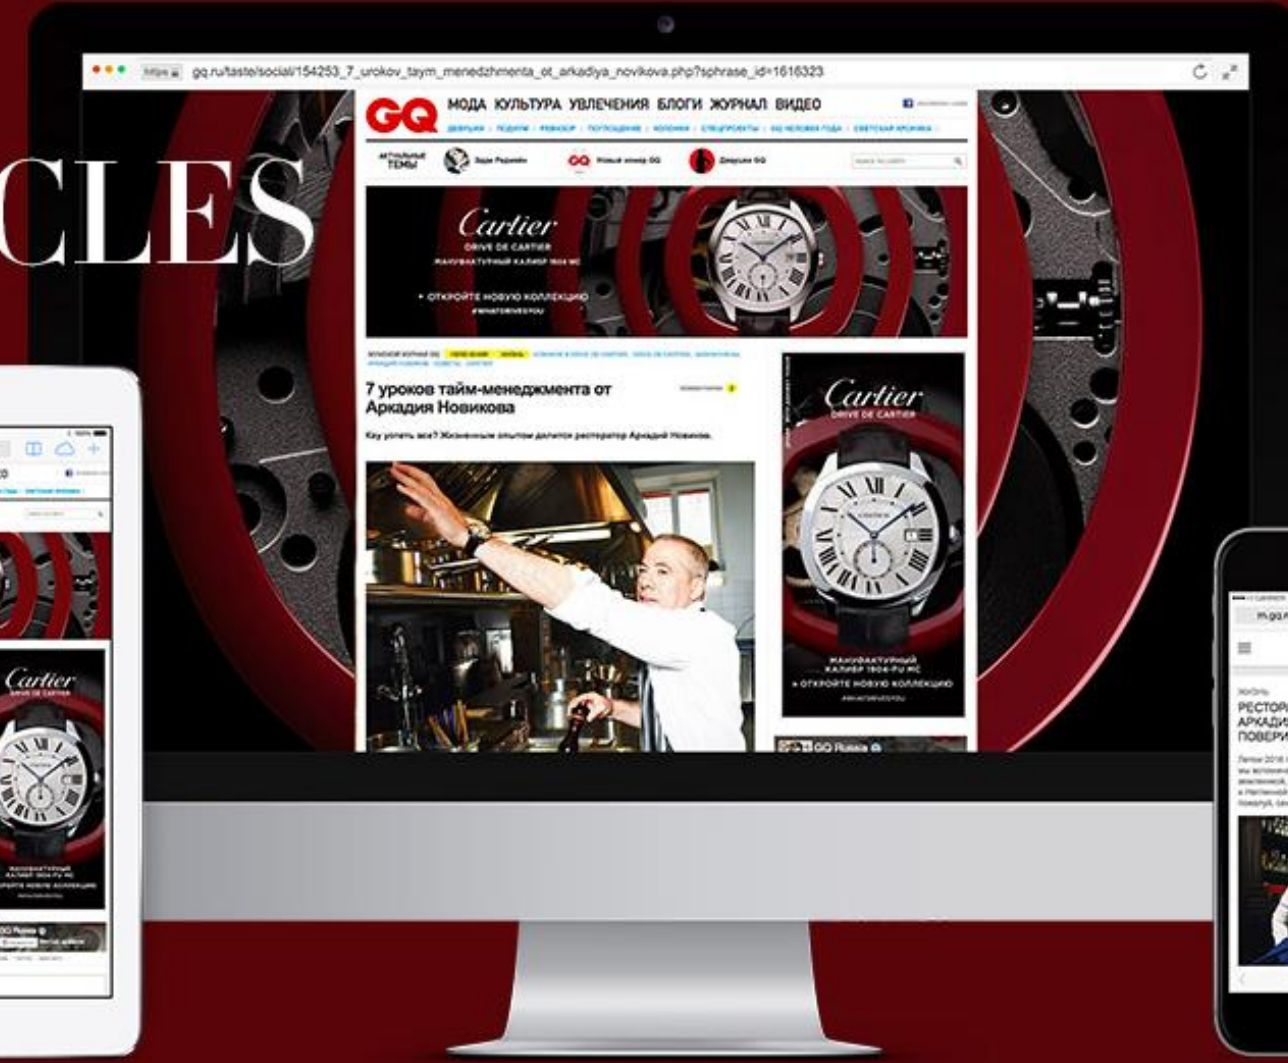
CLES

https gq.ru/taste/social/154253_7_urokov_taym_menedzhmenta_ot_arkadiya_novikova.php?sphrase_id=1616323

GQ МОДА КУЛЬТУРА УВЛЕЧЕНИЯ БЛОГИ ЖУРНАЛ ВИДЕО

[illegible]

АКТУАЛЬНЫЕ ТЕМЫ

Новый номер GQ

Девушки GQ

Cartier
DRIVE DE CARTIER
МАНУФАКТУРНЫЙ КАЛИБР 1904 MC
• ОТКРОЙТЕ НОВУЮ КОЛЛЕКЦИЮ
#WHATDRIVESYOU

7 уроков тайм-менеджмента от Аркадия Новикова

Как успеть все? Жизненным опытом делится ресторатор Аркадий Новиков.

Cartier
DRIVE DE CARTIER
МАНУФАКТУРНЫЙ КАЛИБР 1904-PU MC
• ОТКРОЙТЕ НОВУЮ КОЛЛЕКЦИЮ
#WHATDRIVESYOU

GQ Russia

Cartier
DRIVE DE CARTIER
МАНУФАКТУРНЫЙ КАЛИБР 1904-PU MC
ОТКРОЙТЕ НОВУЮ КОЛЛЕКЦИЮ

GQ Russia

m.gq.r

ЖИЗНЬ
РЕСТОР
АРКАДИ
ПОВЕРИ